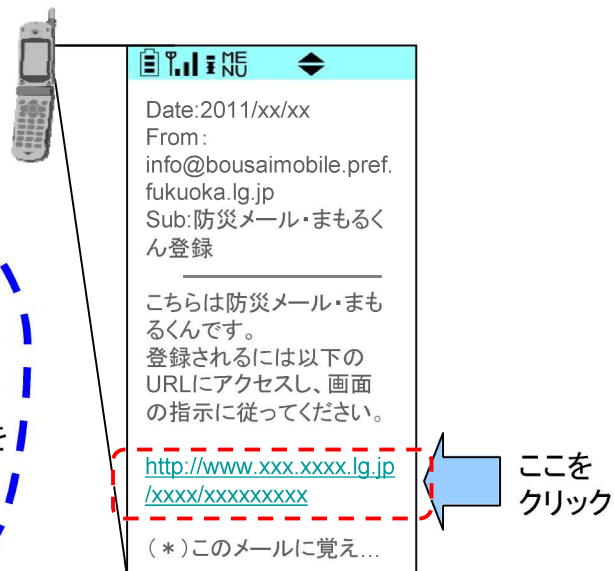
ME NU

Date:2011/xx/xx
From:
info@bousaimobile.pref.fukuoka.lg.jp
Sub:防災メール・まもるくん登録

こちらは防災メール・まもるくんです。
登録されるには以下のURLにアクセスし、画面の指示に従ってください。

http://www.xxx.xxxx.lg.jp/xxxx/xxxxxxxxx

（＊）このメールに覚え…

ここをクリック

を